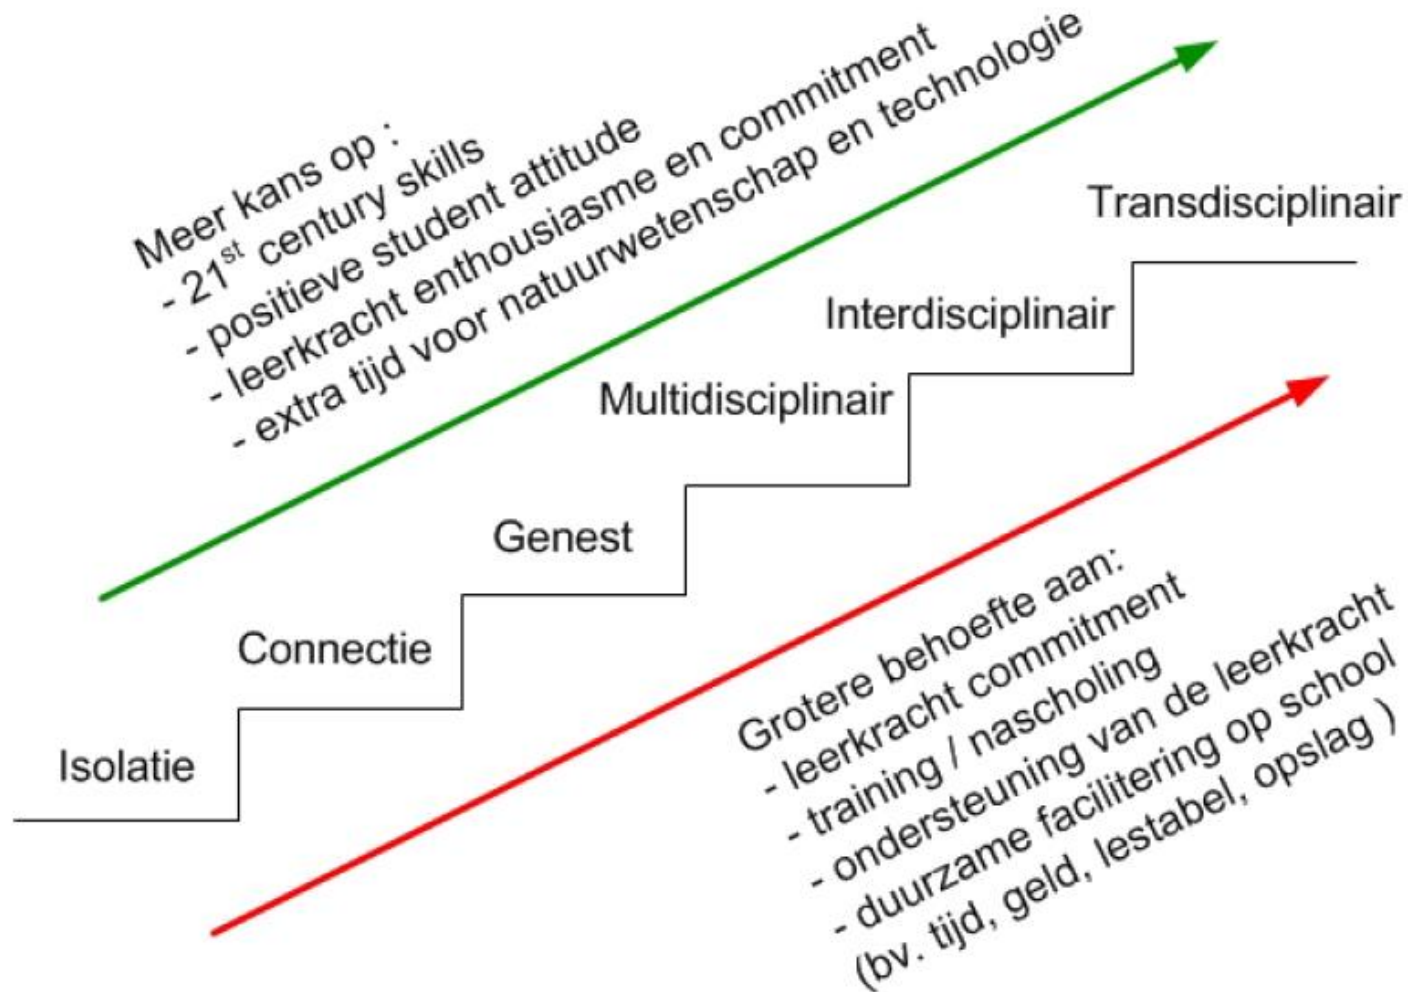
Meer kans op :
- 21$^{st}$ century skills
- positieve student attitude
- leerkracht enthousiasme en commitment
- extra tijd voor natuurwetenschap en technologie

Transdisciplinair

Interdisciplinair

Multidisciplinair

Genest

Connectie

Isolatie

Grotere behoefte aan:
- leerkracht commitment
- training / nascholing
- ondersteuning van de leerkracht
- duurzame facilitering op school
(bv. tijd, geld, lestabel, opslag )